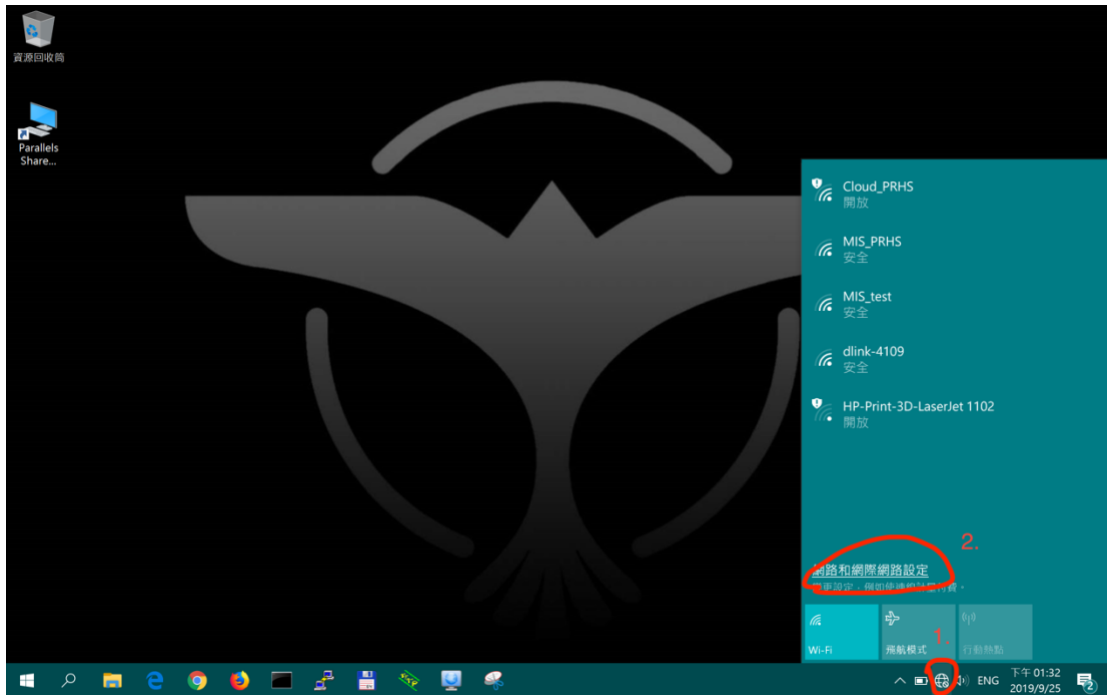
資源回收筒

Parallels Share...

Cloud_PRHS
開放

MIS_PRHS
安全

MIS_test
安全

dlink-4109
安全

HP-Print-3D-LaserJet 1102
開放

2.

網路和網際網路設定
變更設定，例如使連線計量付費。

Wi-Fi

飛航模式

行動熱點

1.

ENG

下午 01:32
2019/9/25

2